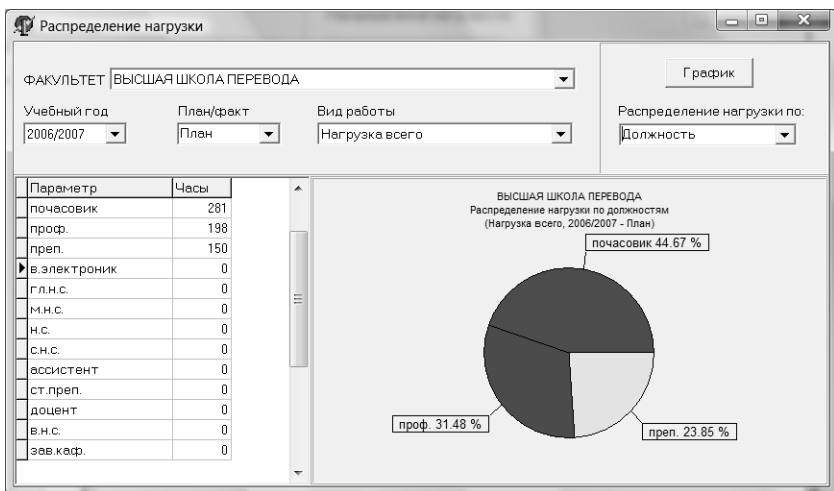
Распределение нагрузки

ФАКУЛЬТЕТ ВЫСШАЯ ШКОЛА ПЕРЕВОДА

График

Учебный год
2006/2007

План/факт
План

Вид работы
Нагрузка всего

Распределение нагрузки по:
Должность

| Параметр | Часы |
|---|---|
| почасовик | 281 |
| проф. | 198 |
| преп. | 150 |
| в.электроник | 0 |
| гл.н.с. | 0 |
| м.н.с. | 0 |
| н.с. | 0 |
| с.н.с. | 0 |
| ассистент | 0 |
| ст.преп. | 0 |
| доцент | 0 |
| в.н.с. | 0 |
| зав.каф. | 0 |

ВЫСШАЯ ШКОЛА ПЕРЕВОДА
Распределение нагрузки по должностям
(Нагрузка всего, 2006/2007 - План)

почасовик 44.67 %
проф. 31.48 %
преп. 23.85 %